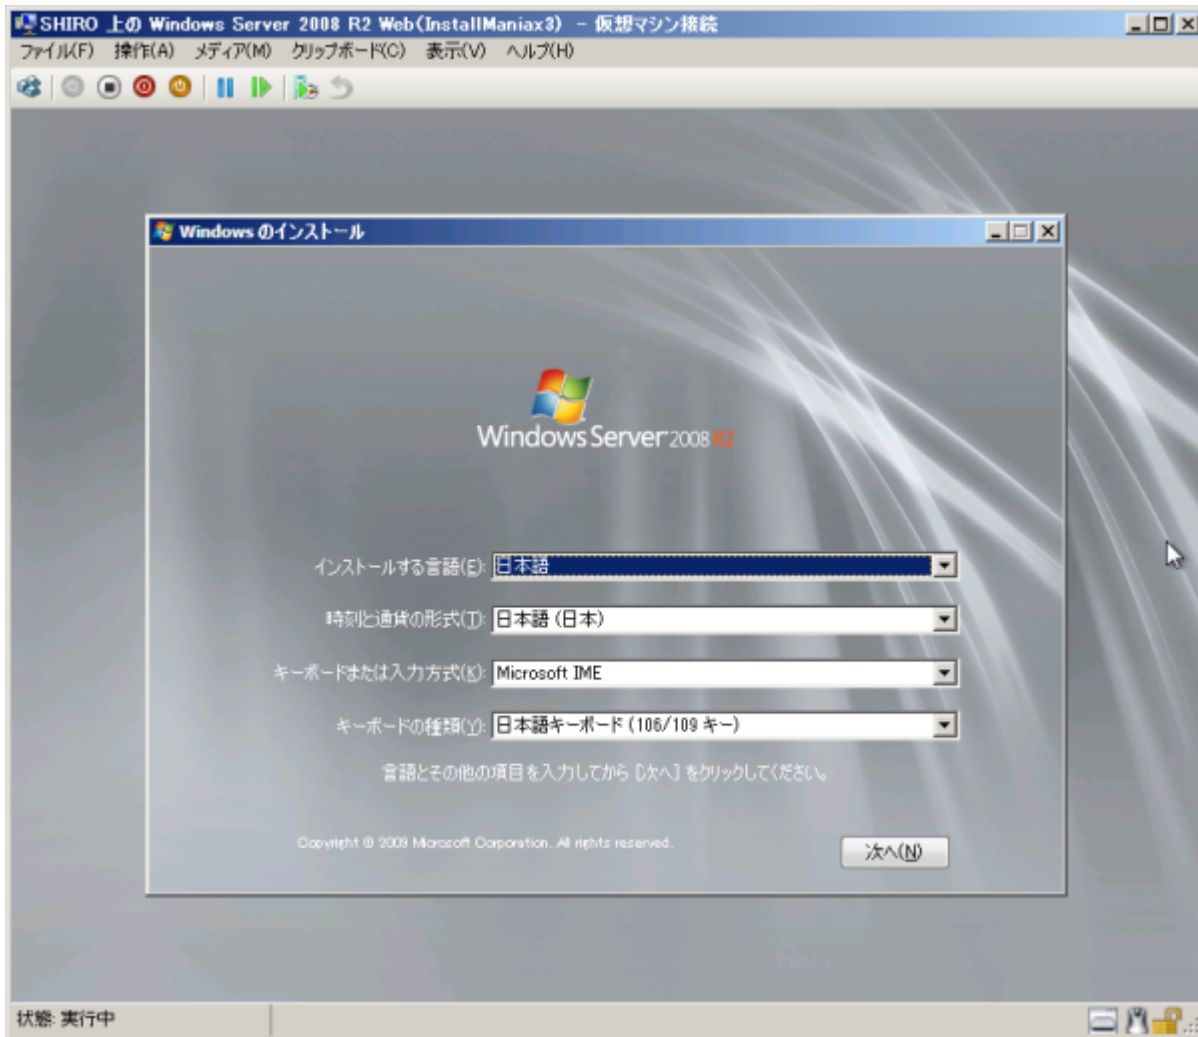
SHIRO 上の Windows Server 2008 R2 Web(InstallManiax3) - 仮想マシン接続

ファイル(F) 操作(A) メディア(M) クリップボード(C) 表示(V) ヘルプ(H)

Windows のインストール

Windows Server 2008 R2

インストールする言語(E): 日本語

時刻と通貨の形式(T): 日本語 (日本)

キーボードまたは入力方式(K): Microsoft IME

キーボードの種類(Y): 日本語キーボード (106/109 キー)

言語とその他の項目を入力してから [次へ] をクリックしてください。

Copyright © 2009 Microsoft Corporation. All rights reserved.

次へ(N)

状態: 実行中